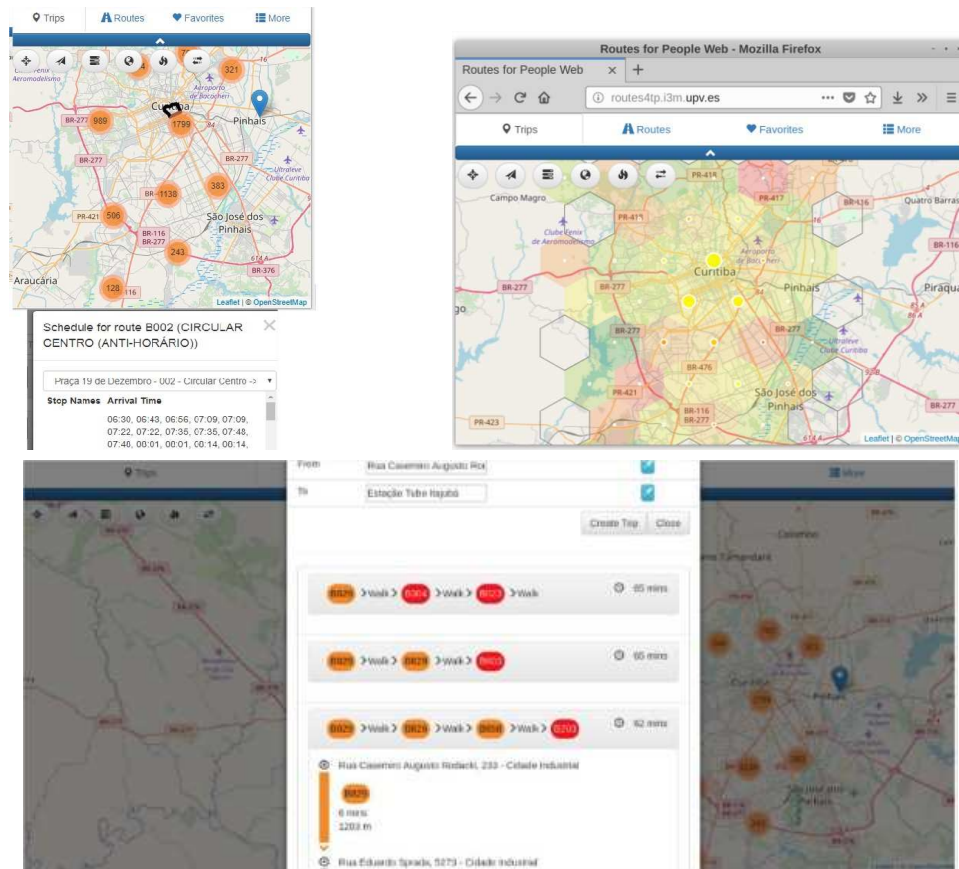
Trips Routes Favorites More

Fenix Aeromodelismo
Aeroporto de Bacacheri
Curitiba
Pinhais
BR-277
989
1799
321
BR-277
BR-277
Ultraleve Clube Curitiba
BR-1138
383
PR-421
586
São José dos Pinhais
BR-116
BR-277
243
BR-376
Araucária
128
116
Leaflet | © OpenStreetMap

Schedule for route B002 (CIRCULAR CENTRO (ANTI-HORÁRIO))

Praça 19 de Dezembro - 002 - Circular Centro ->

| Stop Names | Arrival Time |
|---|---|
| | 06:30, 06:43, 06:56, 07:09, 07:09, 07:22, 07:22, 07:35, 07:35, 07:48, 07:48, 00:01, 00:01, 00:14, 00:14, |

Routes for People Web - Mozilla Firefox
Routes for People Web
routes4tp.i3m.upv.es

Trips Routes Favorites More

PR-418
Campo Magro
PR-417
PR-418
BR-116
Quatro Barras
Clube Fenix de Aeromodelismo
Aeroporto de Bacacheri
BR-116
Curitiba
BR-277
BR-277
Pinhais
Piraquara
BR-277
BR-277
Ultraleve Clube Curitiba
BR-476
PR-421
São José dos Pinhais
BR-116
BR-277
PR-423
BR-277
Leaflet | © OpenStreetMap

Trips
More
From Rua Casemiro Augusto Ro
To Estação Tubo Itajubá
Create Trip Close

B029 > Walk > B304 > Walk > B023 > Walk 65 mins

B029 > Walk > B029 > Walk > B603 65 mins

B029 > Walk > B029 > Walk > B058 > Walk > B203 62 mins

Rua Casemiro Augusto Rodacki, 233 - Cidade Industrial
B029
6 mins
1203 m
Rua Eduardo Sprada, 5273 - Cidade Industrial

Curitiba
Pinhais
São José dos Pinhais